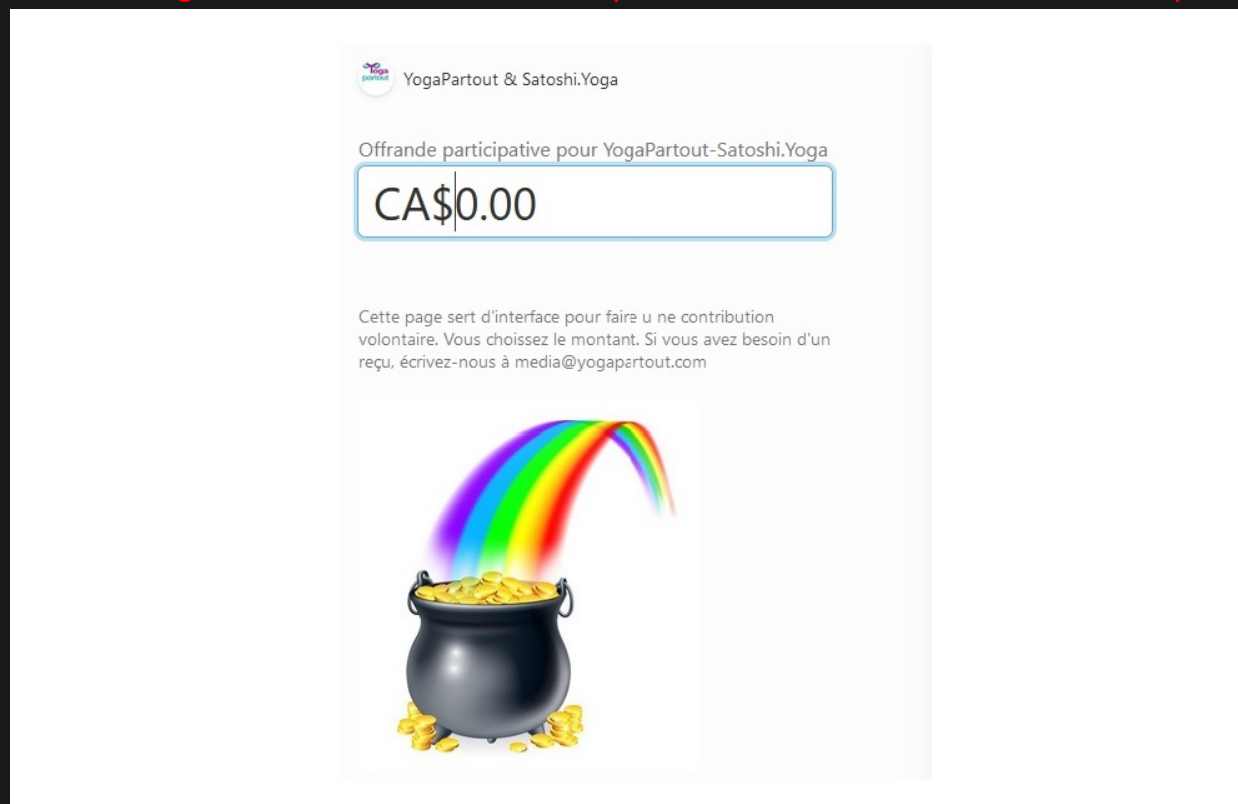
Yoga partout

YogaPartout & Satoshi.Yoga

Offrande participative pour YogaPartout-Satoshi.Yoga

CA$0.00

Cette page sert d'interface pour faire u ne contribution volontaire. Vous choissez le montant. Si vous avez besoin d'un reçu, écrivez-nous à media@yogapartout.com